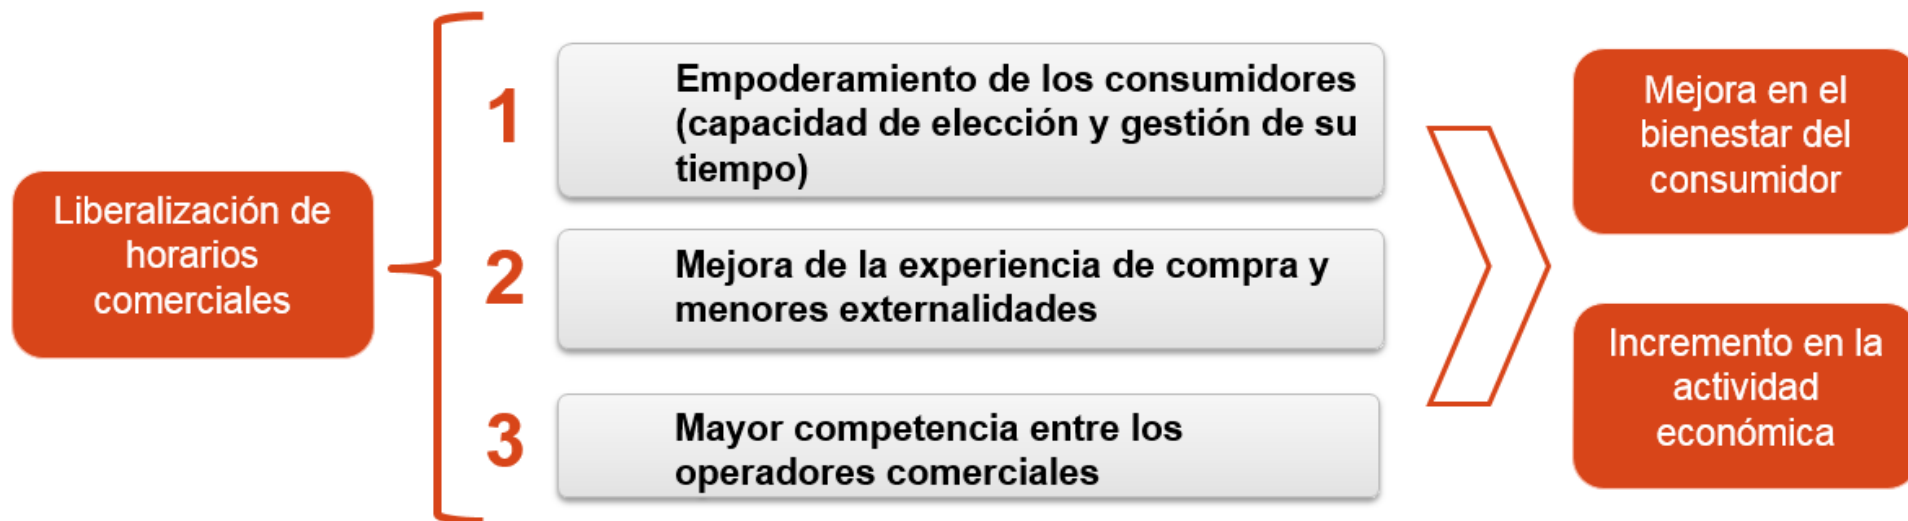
Liberalización de horarios comerciales

1

Empoderamiento de los consumidores (capacidad de elección y gestión de su tiempo)

2

Mejora de la experiencia de compra y menores externalidades

3

Mayor competencia entre los operadores comerciales

Mejora en el bienestar del consumidor

Incremento en la actividad económica